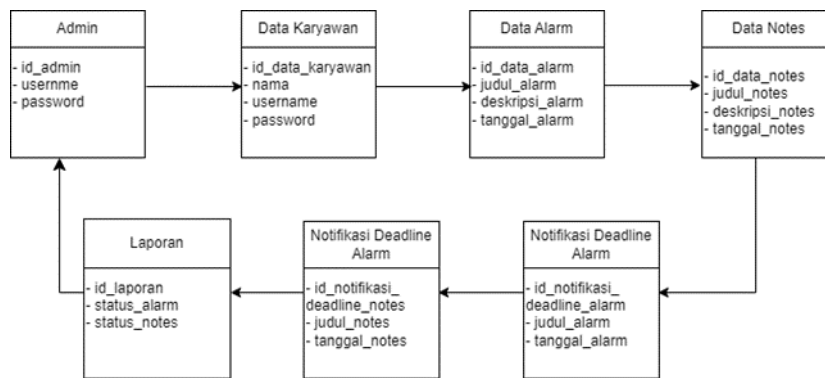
Admin

- id_admin
- usernme
- password

Data Karyawan

- id_data_karyawan
- nama
- username
- password

Data Alarm

- id_data_alarm
- judul_alarm
- deskripsi_alarm
- tanggal_alarm

Data Notes

- id_data_notes
- judul_notes
- deskripsi_notes
- tanggal_notes

Notifikasi Deadline Alarm

- id_notifikasi_deadline_alarm
- judul_alarm
- tanggal_alarm

Notifikasi Deadline Alarm

- id_notifikasi_deadline_notes
- judul_notes
- tanggal_notes

Laporan

- id_laporan
- status_alarm
- status_notes